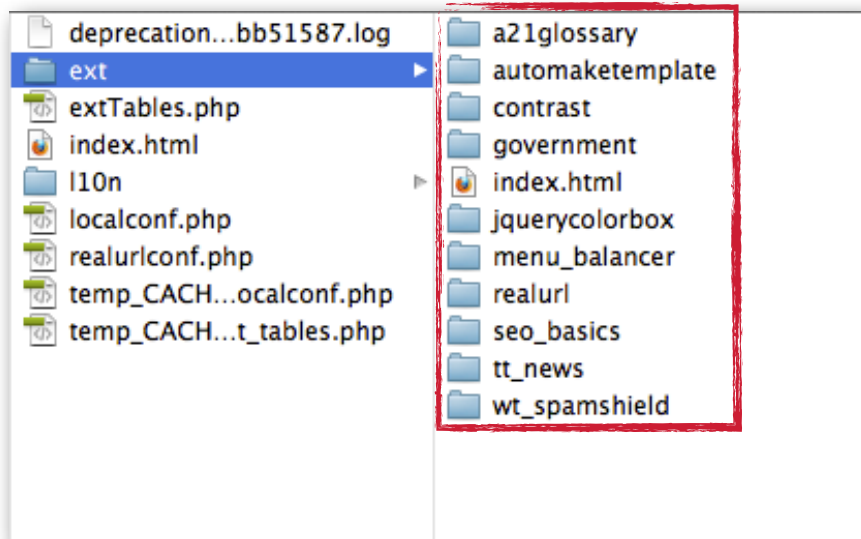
deprecation…bb51587.log
ext
extTables.php
index.html
l10n
localconf.php
realurlconf.php
temp_CACH…ocalconf.php
temp_CACH…t_tables.php

a21glossary
automaketemplate
contrast
government
index.html
jquerycolorbox
menu_balancer
realurl
seo_basics
tt_news
wt_spamshield